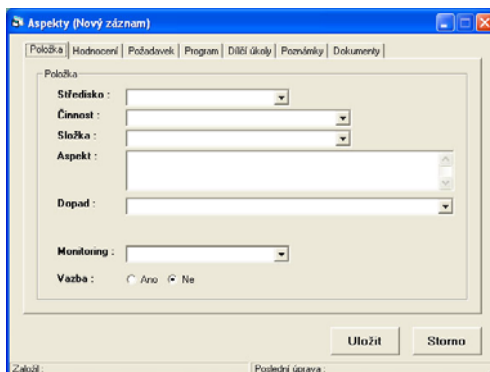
Aspekty (Nový záznam)

Položka | Hodnocení | Požadavek | Program | Dílčí úkoly | Poznámky | Dokumenty

Položka

Středisko :

Činnost :

Složka :

Aspekt :

Dopad :

Monitoring :

Vazba : Ano Ne

Uložit Storno

Založil : Poslední úprava :